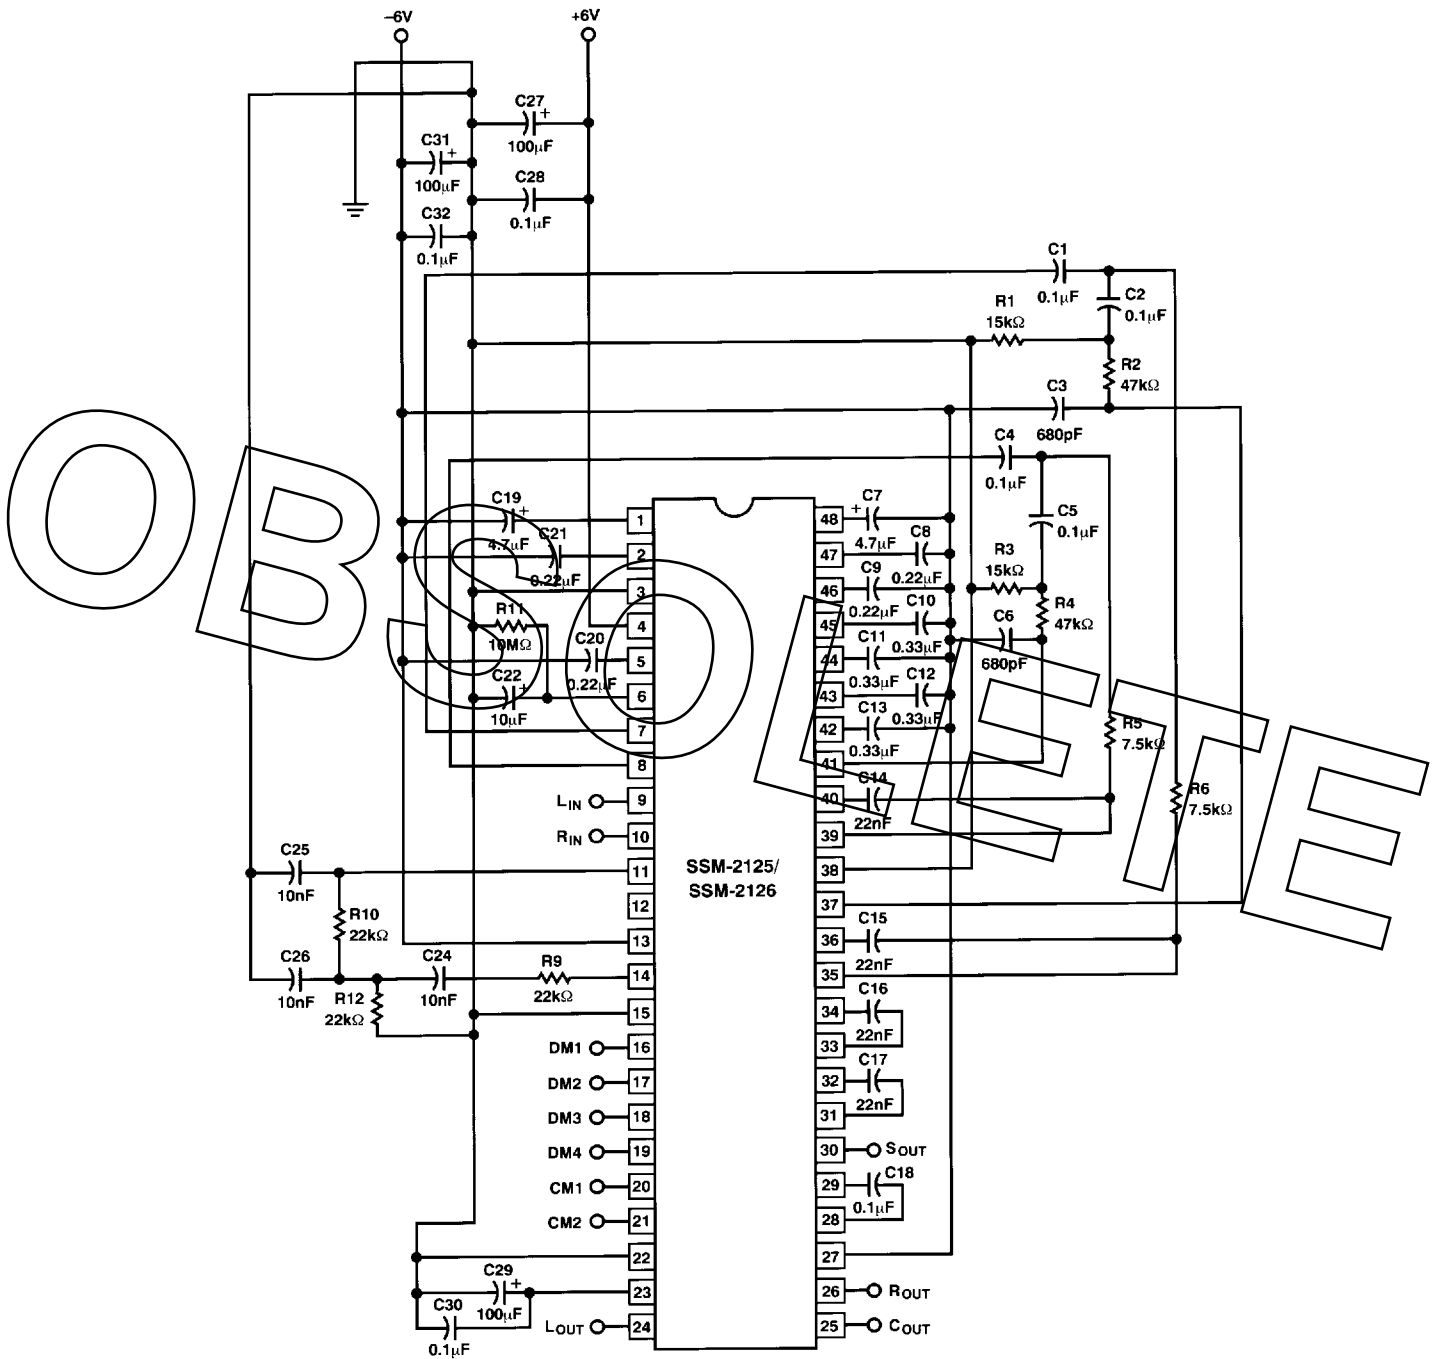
–6V
+6V
C27
100μF
C31
100μF
C28
0.1μF
C32
0.1μF
C1
0.1μF
C2
0.1μF
R1
15kΩ
R2
47kΩ
C3
680pF
C4
0.1μF
C5
0.1μF
R3
15kΩ
R4
47kΩ
C6
680pF
R5
7.5kΩ
R6
7.5kΩ
C19
4.7μF
C21
0.22μF
R11
10MΩ
C20
0.22μF
C22
10μF
C7
4.7μF
C8
0.22μF
C9
0.22μF
C10
0.33μF
C11
0.33μF
C12
0.33μF
C13
0.33μF
C14
22nF
1
2
3
4
5
6
7
8
9
10
11
12
13
14
15
16
17
18
19
20
21
22
23
24
48
47
46
45
44
43
42
41
40
39
38
37
36
35
34
33
32
31
30
29
28
27
26
25
$L_{IN}$
$R_{IN}$
SSM-2125/
SSM-2126
C25
10nF
R10
22kΩ
C26
10nF
R12
22kΩ
C24
10nF
R9
22kΩ
C15
22nF
C16
22nF
C17
22nF
DM1
DM2
DM3
DM4
CM1
CM2
$S_{OUT}$
C18
0.1μF
C29
100μF
C30
0.1μF
$L_{OUT}$
$R_{OUT}$
$C_{OUT}$
OBSOLETE